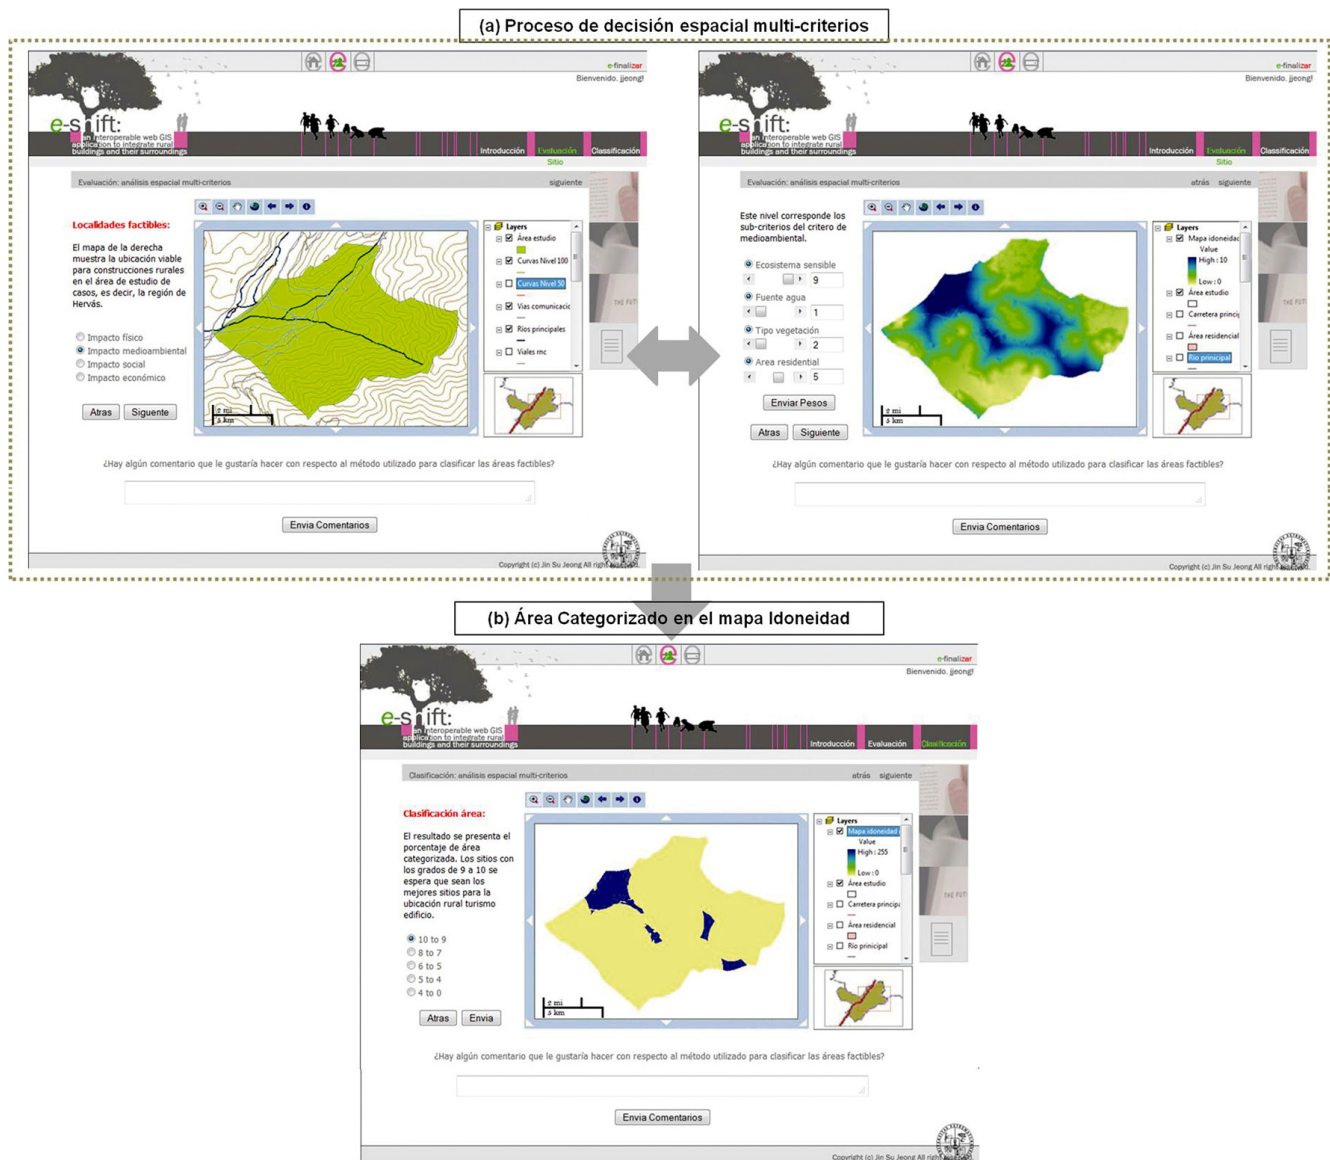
(a) Proceso de decisión espacial multi-criterios

e-finalizar
Bienvenido, jjeong!

e-shift: an interoperable web GIS application to integrate rural buildings and their surroundings

Introducción Evaluación Classificación
Sitio

Evaluación: análisis espacial multi-criterios siguiente

Localidades factibles:

El mapa de la derecha muestra la ubicación viable para construcciones rurales en el área de estudio de casos, es decir, la región de Hervás.

Impacto físico
Impacto medioambiental
Impacto social
Impacto económico

Atras Siguiente

Layers
Área estudio
Curvas Nivel 100
Curvas Nivel 50
Vías comunicación
Ríos principales
Viales rnc

0 mi
5 km

¿Hay algún comentario que le gustaría hacer con respecto al método utilizado para clasificar las áreas factibles?

Envia Comentarios

Copyright (c) Jin Su Jeong All right

e-finalizar
Bienvenido, jjeong!

e-shift: an interoperable web GIS application to integrate rural buildings and their surroundings

Introducción Evaluación Classificación
Sitio

Evaluación: análisis espacial multi-criterios atrás siguiente

Este nivel corresponde los sub-criterios del critero de medioambiental.

Ecosistema sensible 9
Fuente agua 1
Tipo vegetación 2
Area residential 5

Enviar Pesos

Atras Siguiente

Layers
Mapa idoneidad
Value
High : 10
Low : 0
Área estudio
Carretera princip
Área residencial
Rio principal

0 mi
5 km

¿Hay algún comentario que le gustaría hacer con respecto al método utilizado para clasificar las áreas factibles?

Envia Comentarios

Copyright (c) Jin Su Jeong All right

(b) Área Categorizado en el mapa Idoneidad

e-finalizar
Bienvenido, jjeong!

e-shift: an interoperable web GIS application to integrate rural buildings and their surroundings

Introducción Evaluación Clasificación

Clasificación: análisis espacial multi-criterios atrás siguiente

Clasificación área:

El resultado se presenta el porcentaje de área categorizada. Los sitios con los grados de 9 a 10 se espera que sean los mejores sitios para la ubicación rural turismo edificio.

10 to 9
8 to 7
6 to 5
5 to 4
4 to 0

Atras Envia

Layers
Mapa idoneidad
Value
High : 255
Low : 0
Área estudio
Carretera princip
Área residencial
Rio principal

0 mi
5 km

¿Hay algún comentario que le gustaría hacer con respecto al método utilizado para clasificar las áreas factibles?

Envia Comentarios

Copyright (c) Jin Su Jeong All right